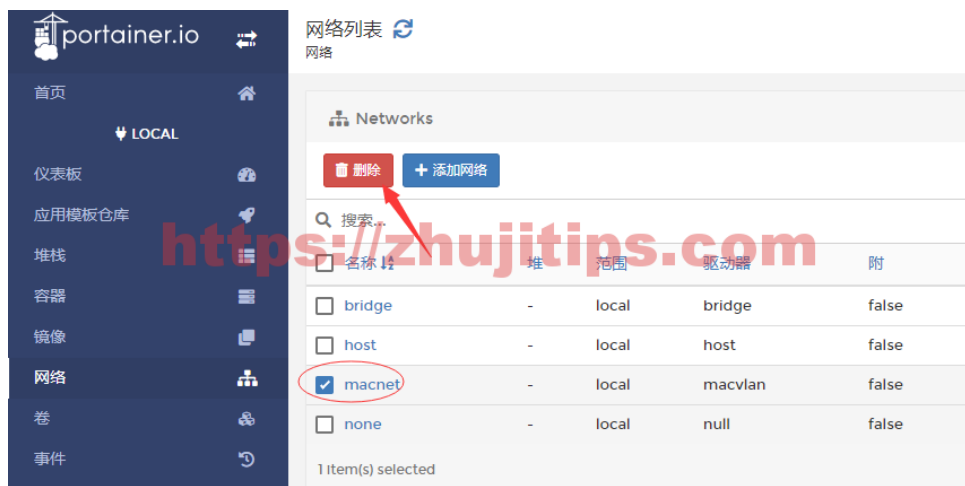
portainer.io

首页

LOCAL

仪表板

应用模板仓库

堆栈

容器

镜像

网络

卷

事件

网络列表

网络

Networks

删除

添加网络

搜索...

https://zhujitips.com

| 名称 | 堆 | 范围 | 驱动器 | 附 |
|---|---|---|---|---|
| bridge | - | local | bridge | false |
| host | - | local | host | false |
| macnet | - | local | macvlan | false |
| none | - | local | null | false |

1 item(s) selected